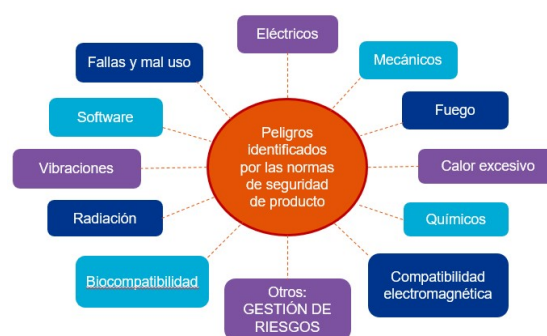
Peligros identificados por las normas de seguridad de producto

Eléctricos

Mecánicos

Fuego

Calor excesivo

Químicos

Compatibilidad electromagnética

Otros: GESTIÓN DE RIESGOS

Biocompatibilidad

Radiación

Vibraciones

Software

Fallas y mal uso